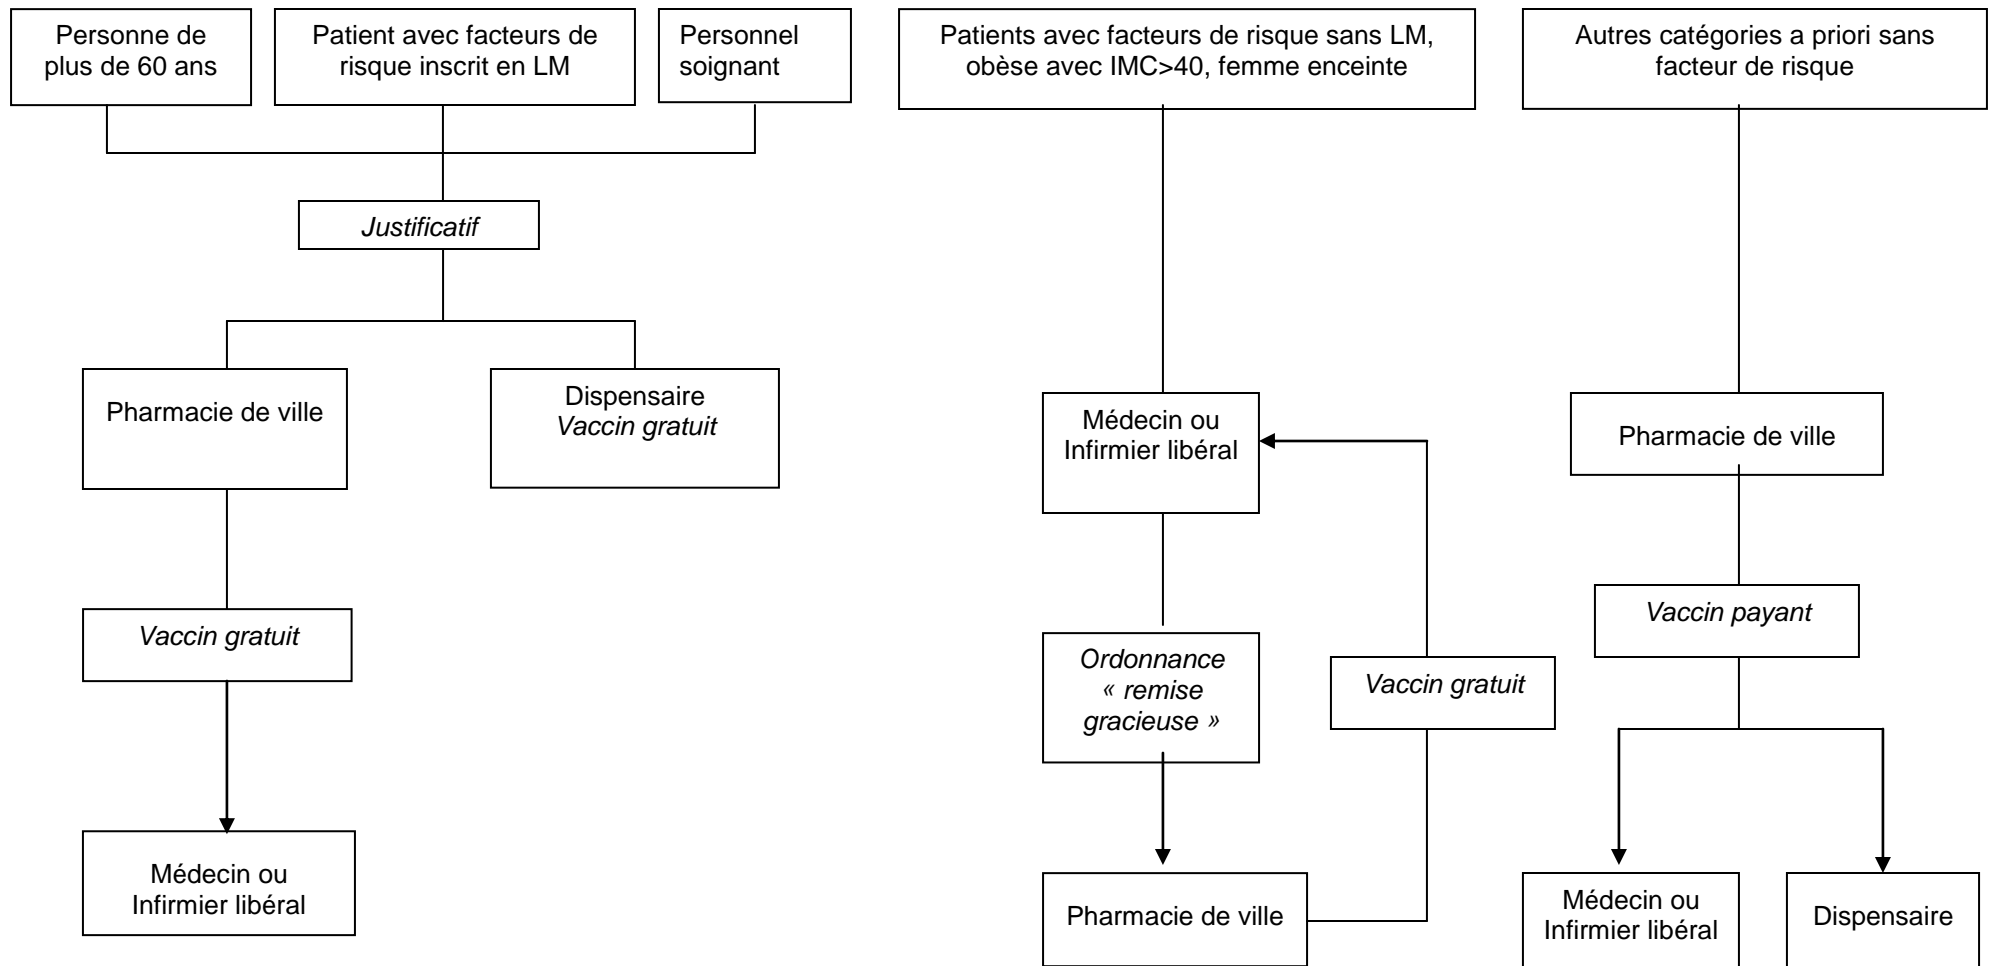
Personne de plus de 60 ans

Patient avec facteurs de risque inscrit en LM

Personnel soignant

Justificatif

Pharmacie de ville

Dispensaire
*Vaccin gratuit*

*Vaccin gratuit*

Médecin ou Infirmier libéral

Patients avec facteurs de risque sans LM, obèse avec IMC>40, femme enceinte

Médecin ou Infirmier libéral

*Ordonnance « remise gracieuse »*

*Vaccin gratuit*

Pharmacie de ville

Autres catégories a priori sans facteur de risque

Pharmacie de ville

*Vaccin payant*

Médecin ou Infirmier libéral

Dispensaire